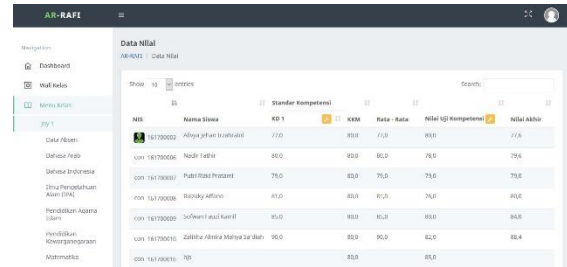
AR-RAFI

Navigation

Dashboard

Wali Kelas

Menu Kelas

Joy 1

Data Absen

Bahasa Arab

Bahasa Indonesia

Ilmu Pengetahuan Alam (IPA)

Pendidikan Agama Islam

Pendidikan Kewarganegaraan

Matematika

Data Nilai

AR-RAFI / Data Nilai

Show 10 entries

Search:

| NIS | Nama Siswa | Standar Kompetensi KD 1 | KKM | Rata - Rata | Nilai Uji Kompetensi | Nilai Akhir |
|---|---|---|---|---|---|---|
| 161700002 | Alfiya Jehan Izzahraini | 77,0 | 80,0 | 77,0 | 80,0 | 77,6 |
| 161700006 | Nadir Fathir | 80,0 | 80,0 | 80,0 | 78,0 | 79,6 |
| 161700007 | Putri Rizki Prasasti | 79,0 | 80,0 | 79,0 | 79,0 | 79,0 |
| 161700008 | Rizesky Affano | 81,0 | 80,0 | 81,0 | 76,0 | 80,0 |
| 161700009 | Sofwan Fauzi Kamil | 85,0 | 80,0 | 85,0 | 74,0 | 84,8 |
| 161700010 | Zalikha Almira Mahya Sa'diah | 90,0 | 80,0 | 90,0 | 82,0 | 88,4 |
| 161700015 | Iqi | | 80,0 | | 85,0 | |